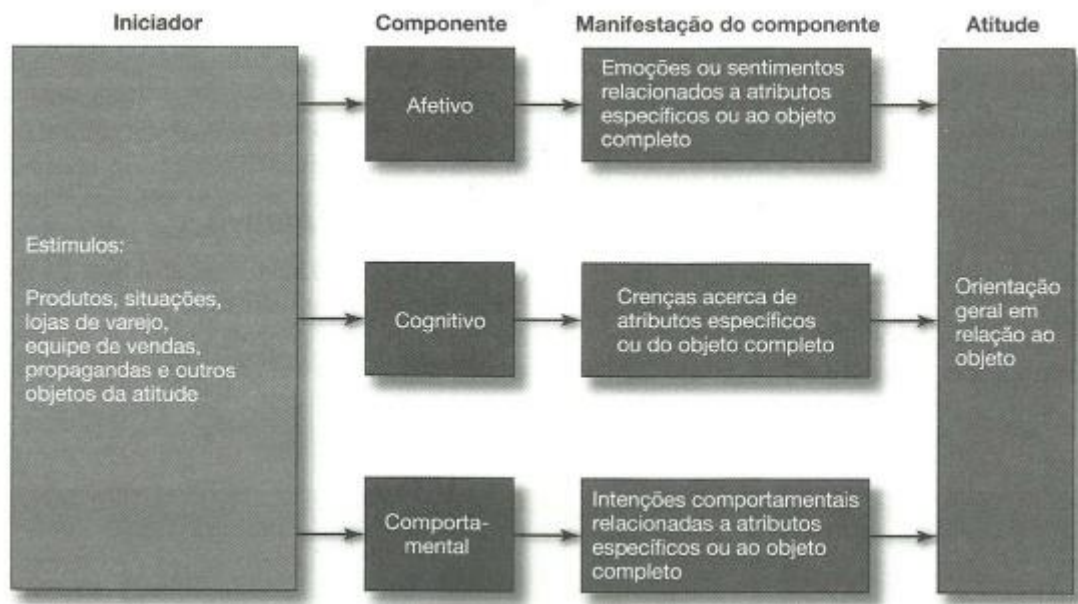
Iniciador

Componente

Manifestação do componente

Atitude

Estímulos:

Produtos, situações, lojas de varejo, equipe de vendas, propagandas e outros objetos da atitude

Afetivo

Emoções ou sentimentos relacionados a atributos específicos ou ao objeto completo

Cognitivo

Crenças acerca de atributos específicos ou do objeto completo

Comportamental

Intenções comportamentais relacionadas a atributos específicos ou ao objeto completo

Orientação geral em relação ao objeto